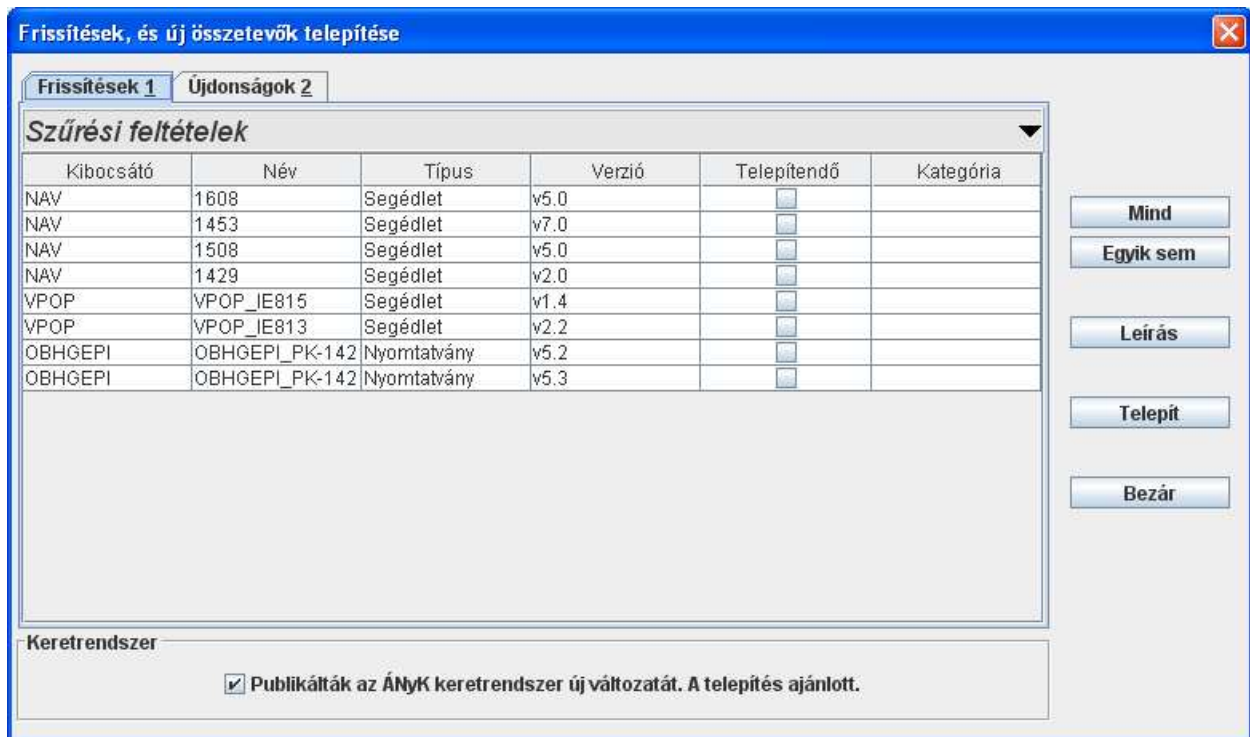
Frissítések, és új összetevők telepítése

Frissítések 1 | Újdonságok 2

Szűrési feltételek

| Kibocsátó | Név | Típus | Verzió | Telepítendő | Kategória |
|---|---|---|---|---|---|
| NAV | 1608 | Segédlet | v5.0 | | |
| NAV | 1453 | Segédlet | v7.0 | | |
| NAV | 1508 | Segédlet | v5.0 | | |
| NAV | 1429 | Segédlet | v2.0 | | |
| VPOP | VPOP_IE815 | Segédlet | v1.4 | | |
| VPOP | VPOP_IE813 | Segédlet | v2.2 | | |
| OBHGEPI | OBHGEPI_PK-142 | Nyomtatvány | v5.2 | | |
| OBHGEPI | OBHGEPI_PK-142 | Nyomtatvány | v5.3 | | |

Mind
Egyik sem
Leírás
Telepít
Bezár

Keretrendszer

Publikálták az ÁNyK keretrendszer új változatát. A telepítés ajánlott.